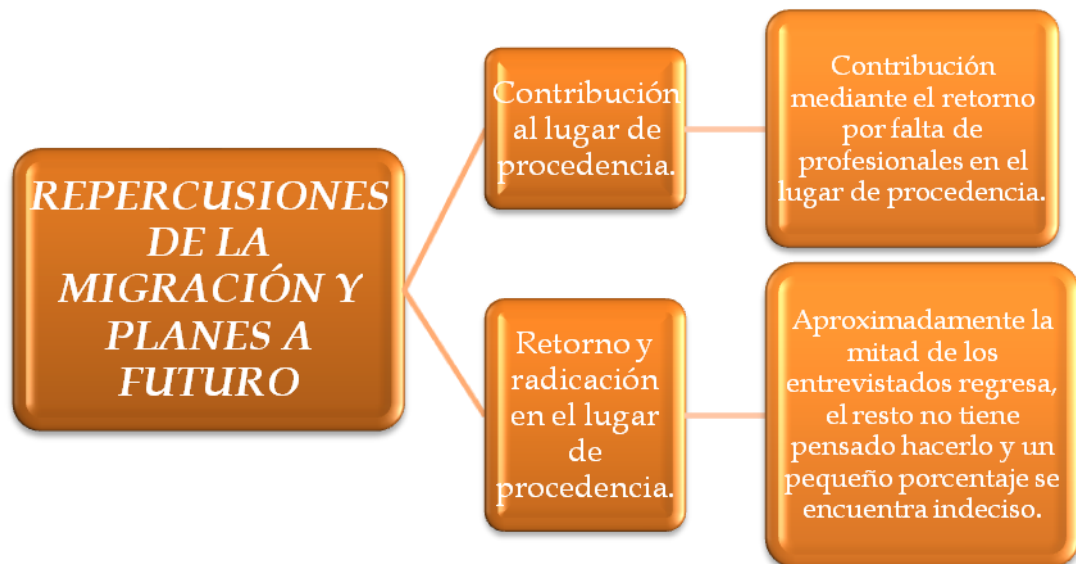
REPERCUSIONES DE LA MIGRACIÓN Y PLANES A FUTURO

Contribución al lugar de procedencia.

Contribución mediante el retorno por falta de profesionales en el lugar de procedencia.

Retorno y radicación en el lugar de procedencia.

Aproximadamente la mitad de los entrevistados regresa, el resto no tiene pensado hacerlo y un pequeño porcentaje se encuentra indeciso.